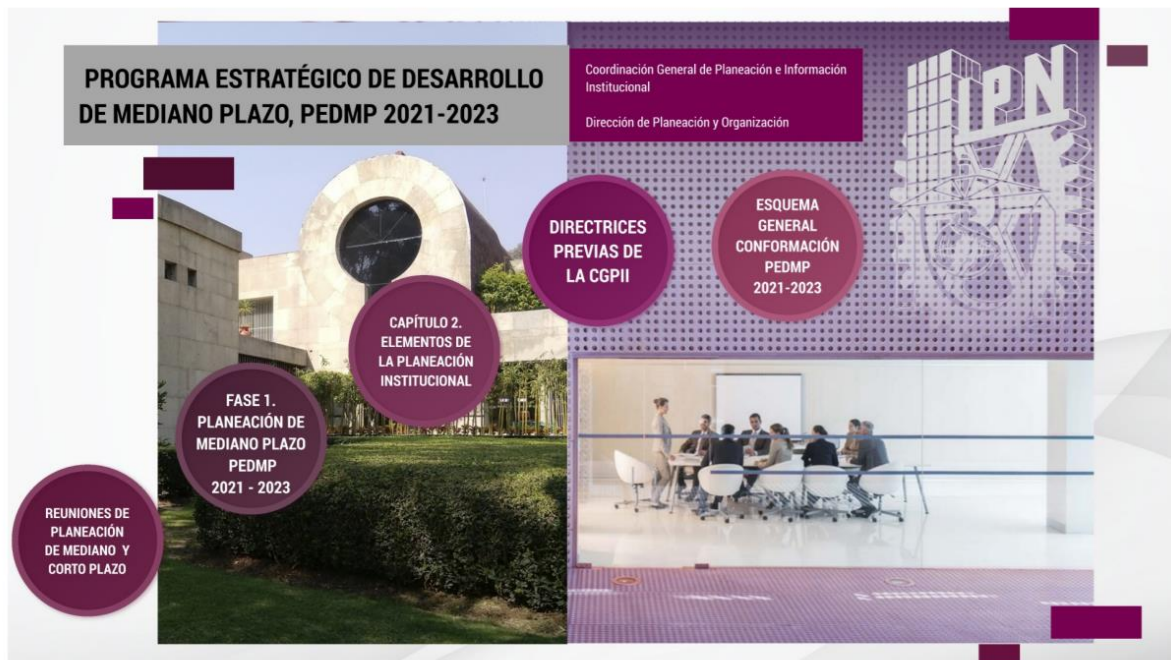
PROGRAMA ESTRATÉGICO DE DESARROLLO DE MEDIANO PLAZO, PEDMP 2021-2023

Coordinación General de Planeación e Información Institucional

Dirección de Planeación y Organización

IPN

DIRECTRICES PREVIAS DE LA CGPII

ESQUEMA GENERAL CONFORMACIÓN PEDMP 2021-2023

CAPÍTULO 2. ELEMENTOS DE LA PLANEACIÓN INSTITUCIONAL

FASE 1. PLANEACIÓN DE MEDIANO PLAZO PEDMP 2021 - 2023

REUNIONES DE PLANEACIÓN DE MEDIANO Y CORTO PLAZO